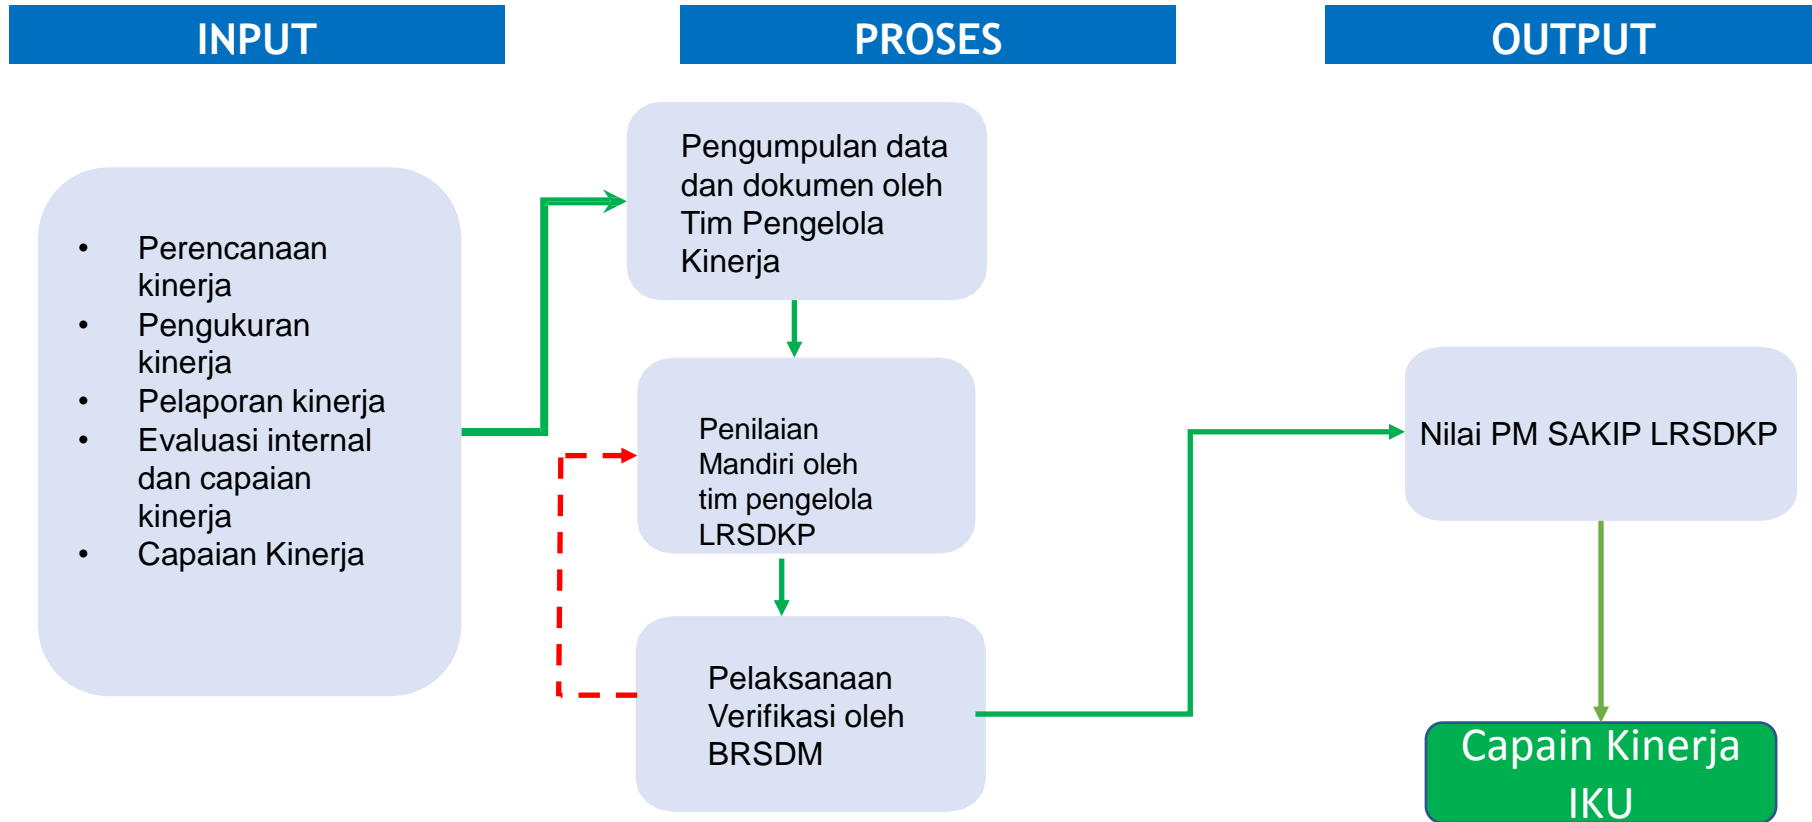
INPUT

PROSES

OUTPUT

- Perencanaan kinerja
- Pengukuran kinerja
- Pelaporan kinerja
- Evaluasi internal dan capaian kinerja
- Capaian Kinerja

Pengumpulan data dan dokumen oleh Tim Pengelola Kinerja

Penilaian Mandiri oleh tim pengelola LRSDKP

Pelaksanaan Verifikasi oleh BRSDM

Nilai PM SAKIP LRSDKP

Capain Kinerja IKU